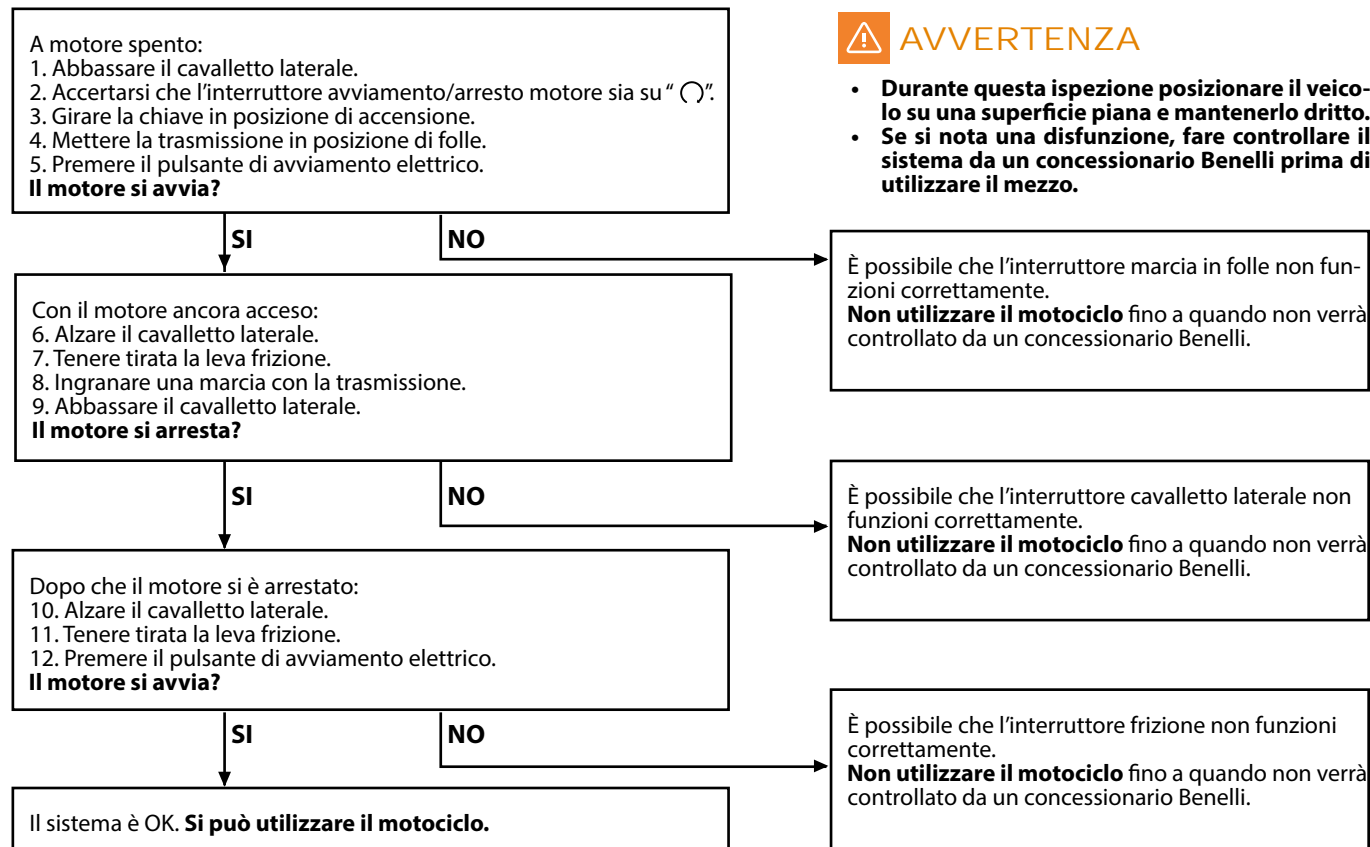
A motore spento:
1. Abbassare il cavalletto laterale.
2. Accertarsi che l’interruttore avviamento/arresto motore sia su “ $\bigcap$”.
3. Girare la chiave in posizione di accensione.
4. Mettere la trasmissione in posizione di folle.
5. Premere il pulsante di avviamento elettrico.
**Il motore si avvia?**

AVVERTENZA

• Durante questa ispezione posizionare il veicolo su una superficie piana e mantenerlo dritto.
• Se si nota una disfunzione, fare controllare il sistema da un concessionario Benelli prima di utilizzare il mezzo.

SI

NO

È possibile che l’interruttore marcia in folle non funzioni correttamente.
Non utilizzare il motociclo fino a quando non verrà controllato da un concessionario Benelli.

Con il motore ancora acceso:
6. Alzare il cavalletto laterale.
7. Tenere tirata la leva frizione.
8. Ingranare una marcia con la trasmissione.
9. Abbassare il cavalletto laterale.
Il motore si arresta?

SI

NO

È possibile che l’interruttore cavalletto laterale non funzioni correttamente.
Non utilizzare il motociclo fino a quando non verrà controllato da un concessionario Benelli.

Dopo che il motore si è arrestato:
10. Alzare il cavalletto laterale.
11. Tenere tirata la leva frizione.
12. Premere il pulsante di avviamento elettrico.
Il motore si avvia?

SI

NO

È possibile che l’interruttore frizione non funzioni correttamente.
Non utilizzare il motociclo fino a quando non verrà controllato da un concessionario Benelli.

Il sistema è OK. Si può utilizzare il motociclo.